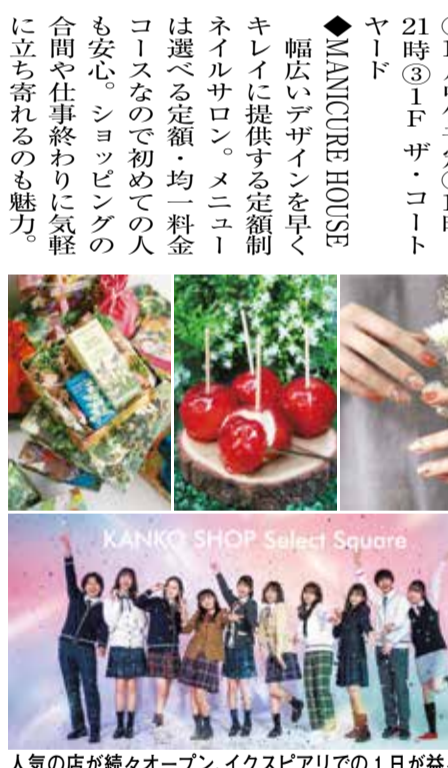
21時③1F ザ・コートヤード

◆MANICURE HOUSE
幅広いデザインを早くキレイに提供する定額制ネイルサロン。メニューは選べる定額・均一料金コースなので初めての人も安心。ショッピングの合間や仕事終わりに気軽に立ち寄れるのも魅力。

KANKO SHOP Select Square

人気の店が続々オープン イクスピアリでの1日が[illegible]